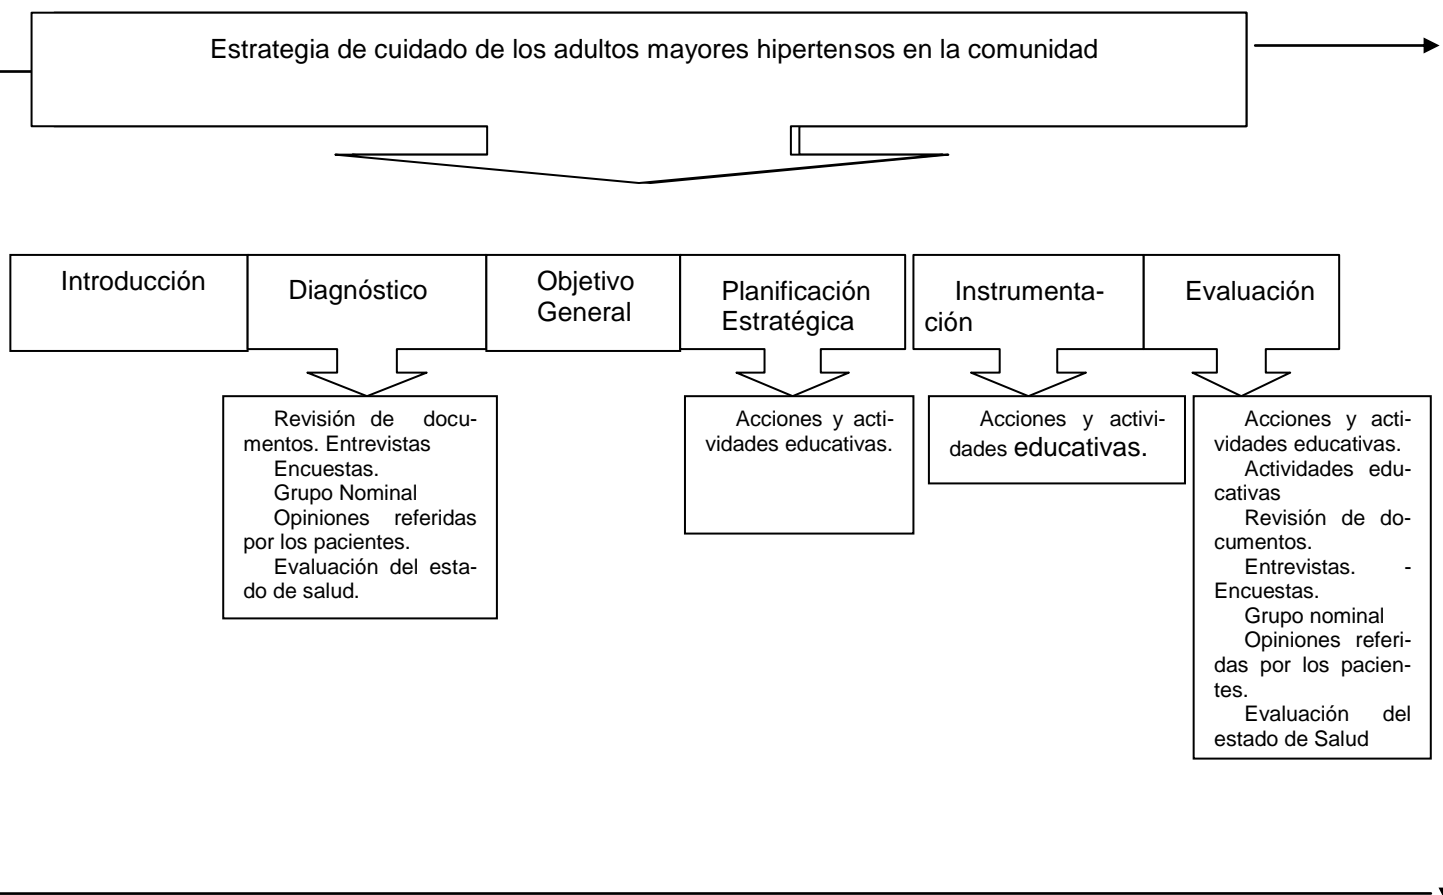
Estrategia de cuidado de los adultos mayores hipertensos en la comunidad

Introducción

Diagnóstico

Objetivo General

Planificación Estratégica

Instrumentación

Evaluación

Revisión de documentos. Entrevistas
Encuestas.
Grupo Nominal
Opiniones referidas por los pacientes.
Evaluación del estado de salud.

Acciones y actividades educativas.

Acciones y actividades educativas.

Acciones y actividades educativas.
Actividades educativas
Revisión de documentos.
Entrevistas. - Encuestas.
Grupo nominal
Opiniones referidas por los pacientes.
Evaluación del estado de Salud